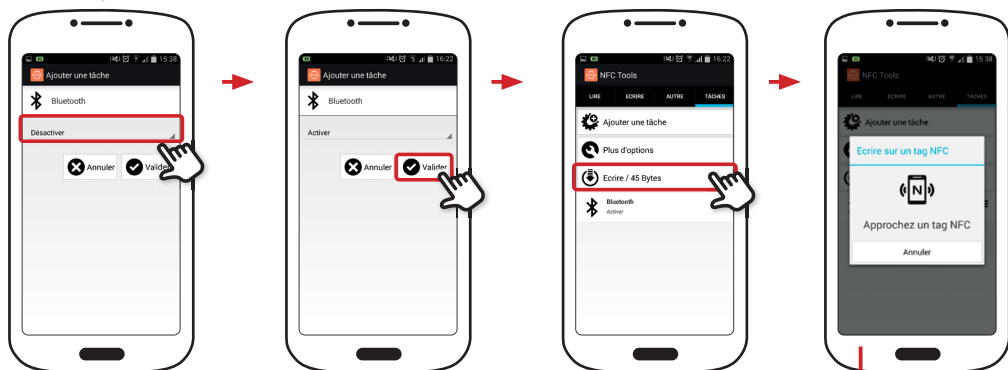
15:38

Ajouter une tâche

Bluetooth

Désactiver

Annuler

Valider

16:22

Ajouter une tâche

Bluetooth

Activer

Annuler

Valider

16:22

NFC Tools

LIRE ECRIRE AUTRE TÂCHES

Ajouter une tâche

Plus d'options

Ecrire / 45 Bytes

Bluetooth
Activer

15:38

NFC Tools

LIRE ECRIRE AUTRE TÂCHES

Ajouter une tâche

Ecrire sur un tag NFC

N

Approchez un tag NFC

Annuler